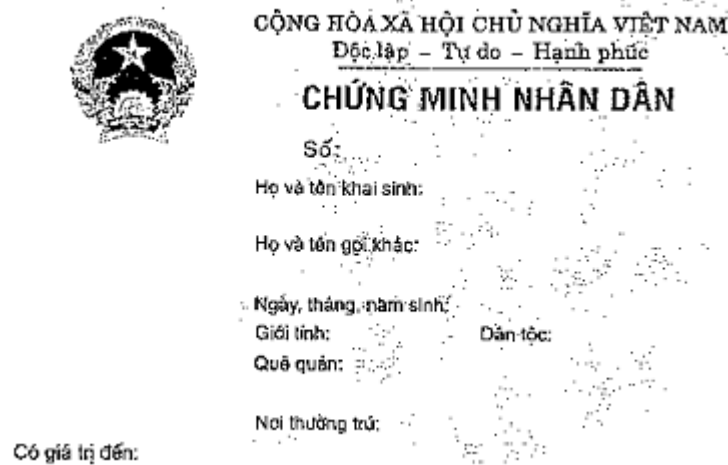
CỘNG HÒA XÃ HỘI CHỦ NGHĨA VIỆT NAM
Độc lập – Tự do – Hạnh phúc

CHỨNG MINH NHÂN DÂN

Số:

Họ và tên khai sinh:

Họ và tên gọi khác:

Ngày, tháng, năm sinh:
Giới tính: Dân tộc:
Quê quán:

Nơi thường trú:

Có giá trị đến: